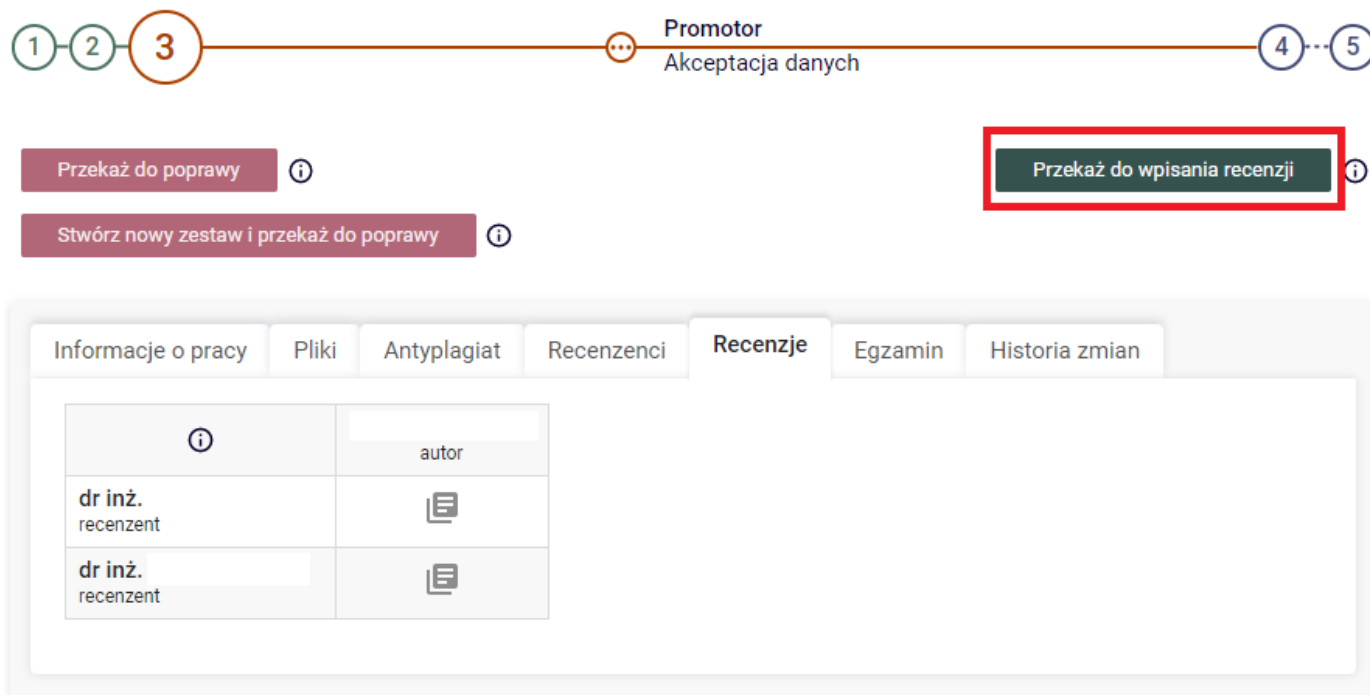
1 2 3 ··· Promotor
Akceptacja danych
4 5

Przekaż do poprawy

Przekaż do wpisania recenzji

Stwórz nowy zestaw i przekaż do poprawy

Informacje o pracy | Pliki | Antyplagiat | Recenzenci | Recenzje | Egzamin | Historia zmian

| ⓘ | autor |
|---|---|
| dr inż. recenzent | |
| dr inż. recenzent | |